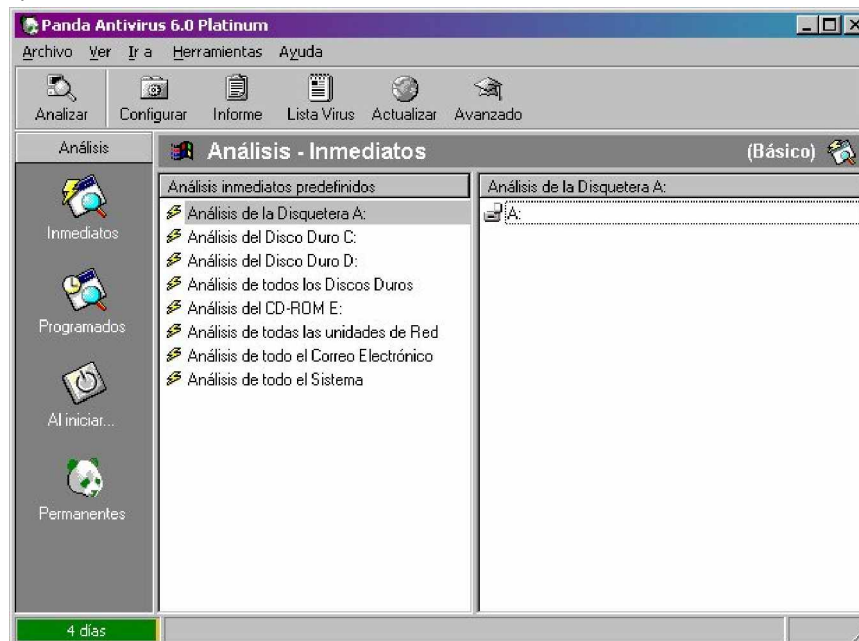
Panda Antivirus 6.0 Platinum

Archivo Ver Ir a Herramientas Ayuda

Analizar Configurar Informe Lista Virus Actualizar Avanzado

Análisis

Análisis - Inmediatos

(Básico)

Inmediatos

Programados

Al iniciar...

Permanentes

Análisis inmediatos predefinidos

Análisis de la Disquetera A:
Análisis del Disco Duro C:
Análisis del Disco Duro D:
Análisis de todos los Discos Duros
Análisis del CD-ROM E:
Análisis de todas las unidades de Red
Análisis de todo el Correo Electrónico
Análisis de todo el Sistema

Análisis de la Disquetera A:

A:

4 días